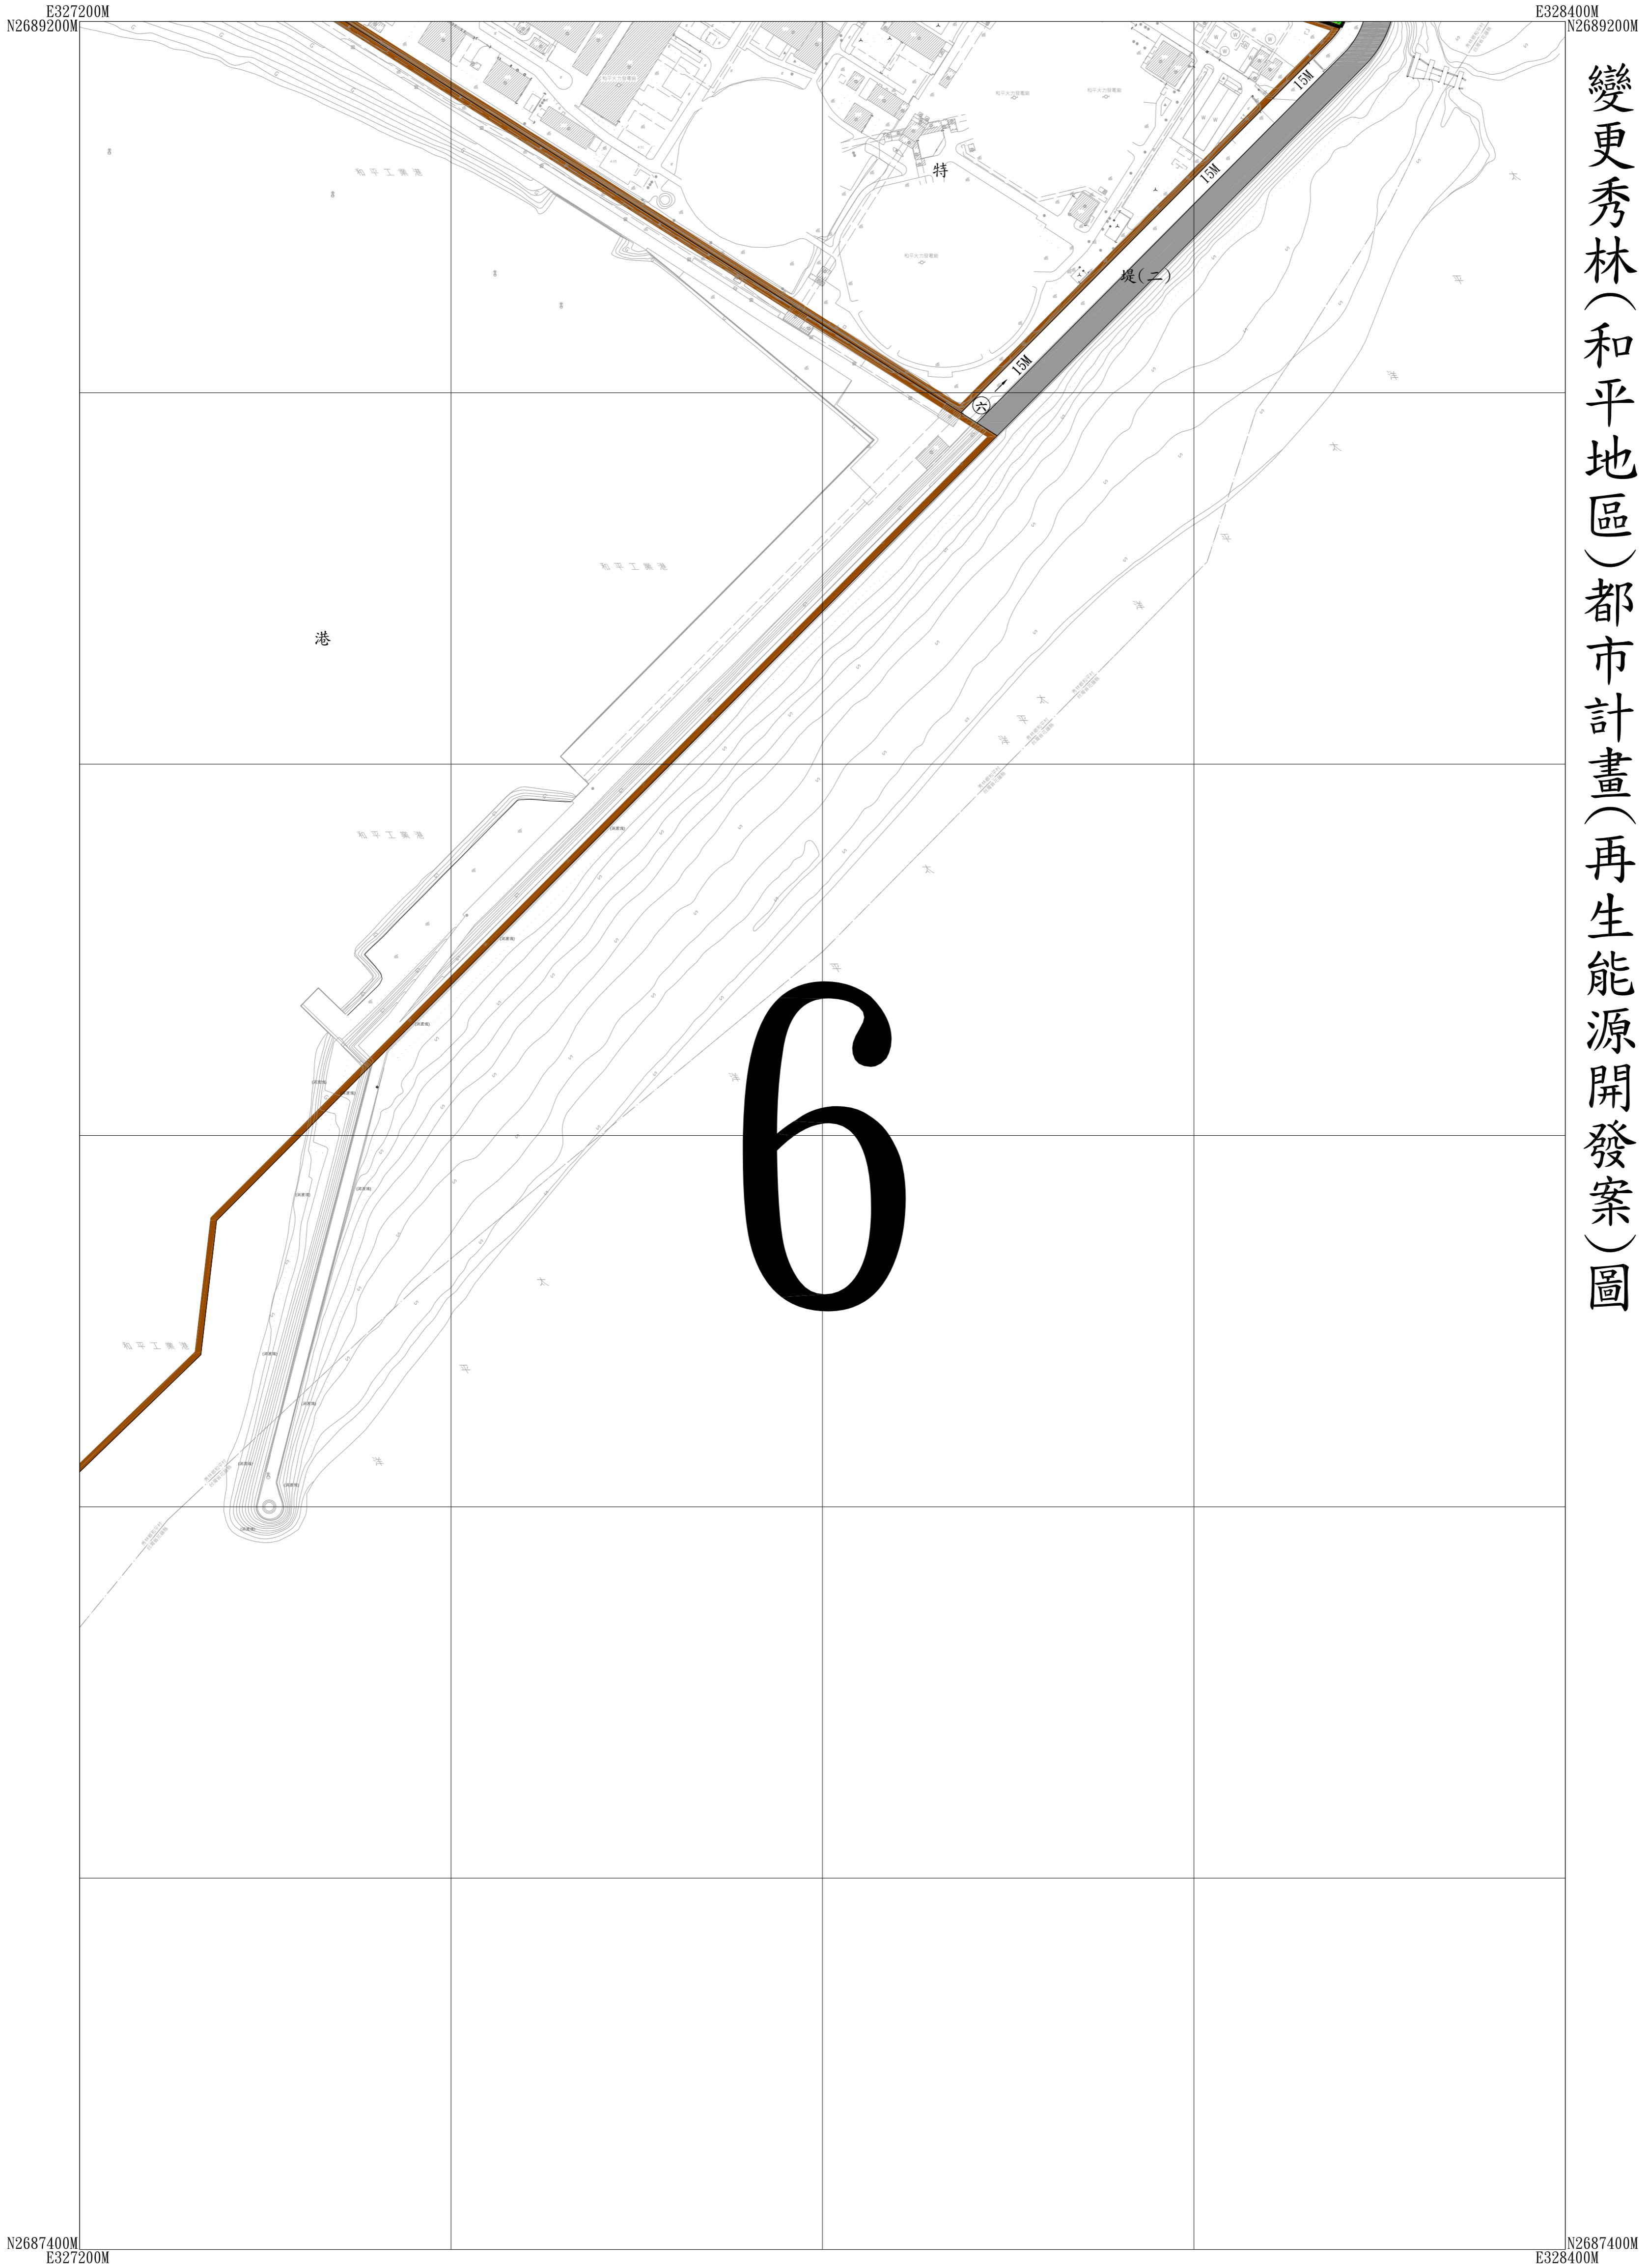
E327200M
N2689200M

E328400M
N2689200M

變更秀林(和平地區)都市計畫(再生能源開發案)圖

15M

15M

特

堤(二)

15M

六

和平工業港

港

和平工業港

和平工業港

和平工業港

6

太

平

洋

N2687400M
E327200M

N2687400M
E328400M